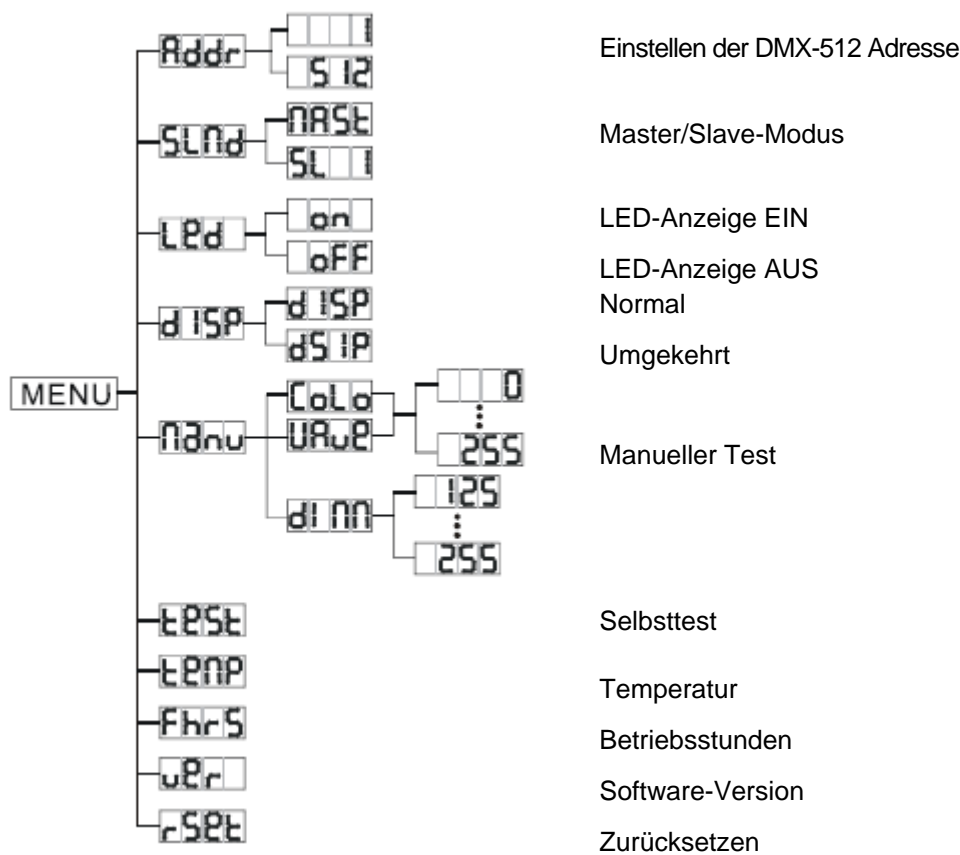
MENU

Addr
1
512
Einstellen der DMX-512 Adresse

SLMd
MASt
SL 1
Master/Slave-Modus

LEd
on
oFF
LED-Anzeige EIN
LED-Anzeige AUS

dISP
dISP
dSIP
Normal
Umgekehrt

Manu
CoLo
VAvE
0
255
dIMM
125
255
Manueller Test

tESt
Selbsttest

tEMP
Temperatur

FhrS
Betriebsstunden

vEr
Software-Version

rSEt
Zurücksetzen